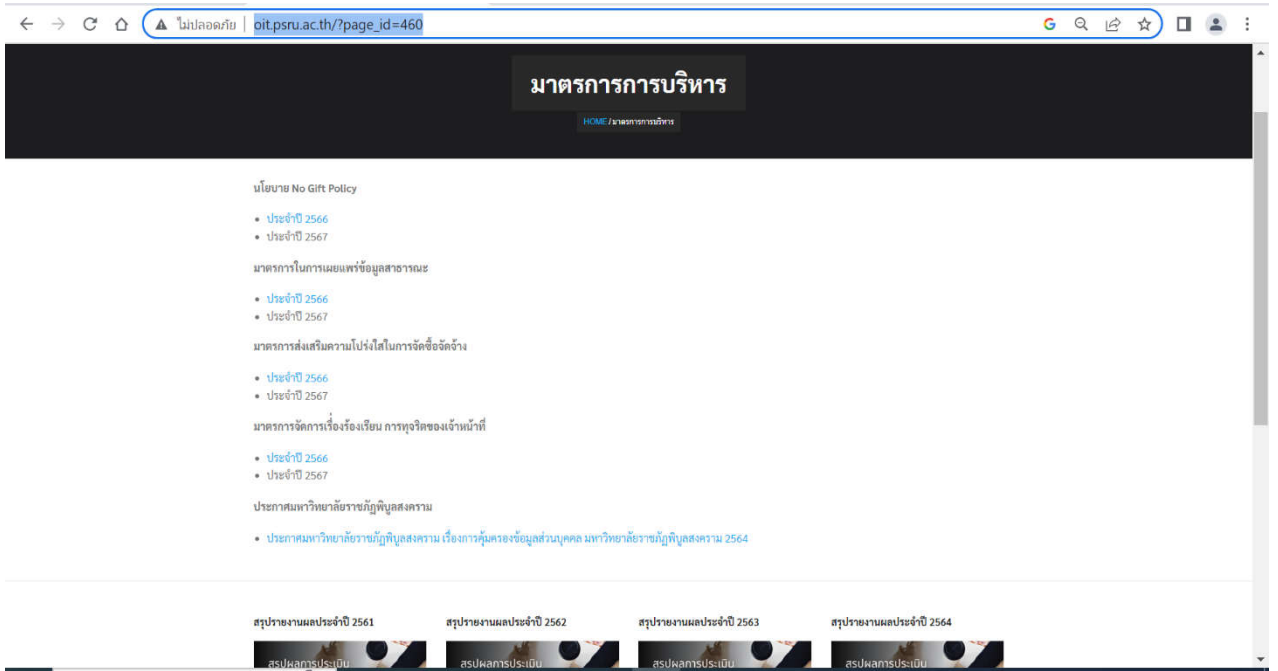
ไม่ปลอดภัย | oit.psru.ac.th/?page_id=460

มาตรการการบริหาร

HOME / มาตรการการบริหาร

นโยบาย No Gift Policy

- ประจำปี 2566
- ประจำปี 2567

มาตรการในการเผยแพร่ข้อมูลสาธารณะ

- ประจำปี 2566
- ประจำปี 2567

มาตรการส่งเสริมความโปร่งใสในการจัดซื้อจัดจ้าง

- ประจำปี 2566
- ประจำปี 2567

มาตรการจัดการเรื่องร้องเรียน การทุจริตของเจ้าหน้าที่

- ประจำปี 2566
- ประจำปี 2567

ประกาศมหาวิทยาลัยราชภัฏพิบูลสงคราม

- ประกาศมหาวิทยาลัยราชภัฏพิบูลสงคราม เรื่องการคุ้มครองข้อมูลส่วนบุคคล มหาวิทยาลัยราชภัฏพิบูลสงคราม 2564

สรุปรายงานผลประจำปี 2561

สรุปผลการประเมิน

สรุปรายงานผลประจำปี 2562

สรุปผลการประเมิน

สรุปรายงานผลประจำปี 2563

สรุปผลการประเมิน

สรุปรายงานผลประจำปี 2564

สรุปผลการประเมิน